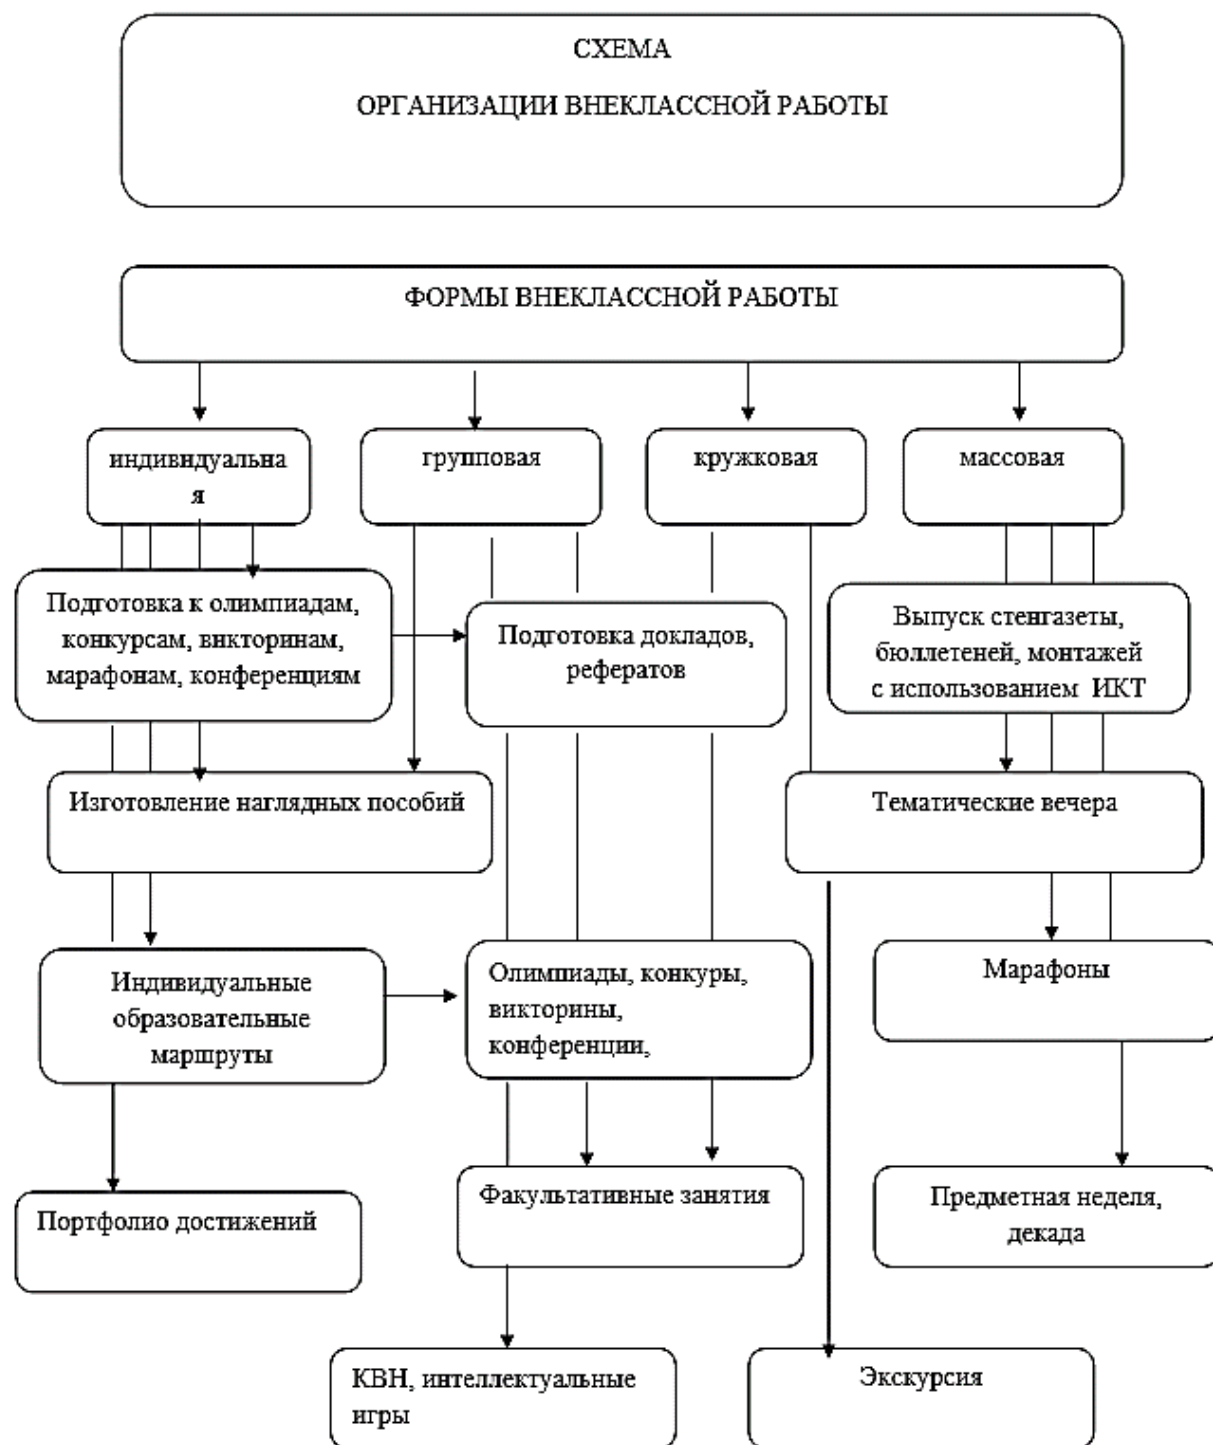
СХЕМА

ОРГАНИЗАЦИИ ВНЕКЛАССНОЙ РАБОТЫ

ФОРМЫ ВНЕКЛАССНОЙ РАБОТЫ

индивидуальная

групповая

кружковая

массовая

Подготовка к олимпиадам, конкурсам, викторинам, марафонам, конференциям

Подготовка докладов, рефератов

Выпуск стенгазеты, бюллетеней, монтажей с использованием ИКТ

Изготовление наглядных пособий

Тематические вечера

Индивидуальные образовательные маршруты

Олимпиады, конкуры, викторины, конференции,

Марафоны

Портфолио достижений

Факультативные занятия

Предметная неделя, декада

КВН, интеллектуальные игры

Экскурсия